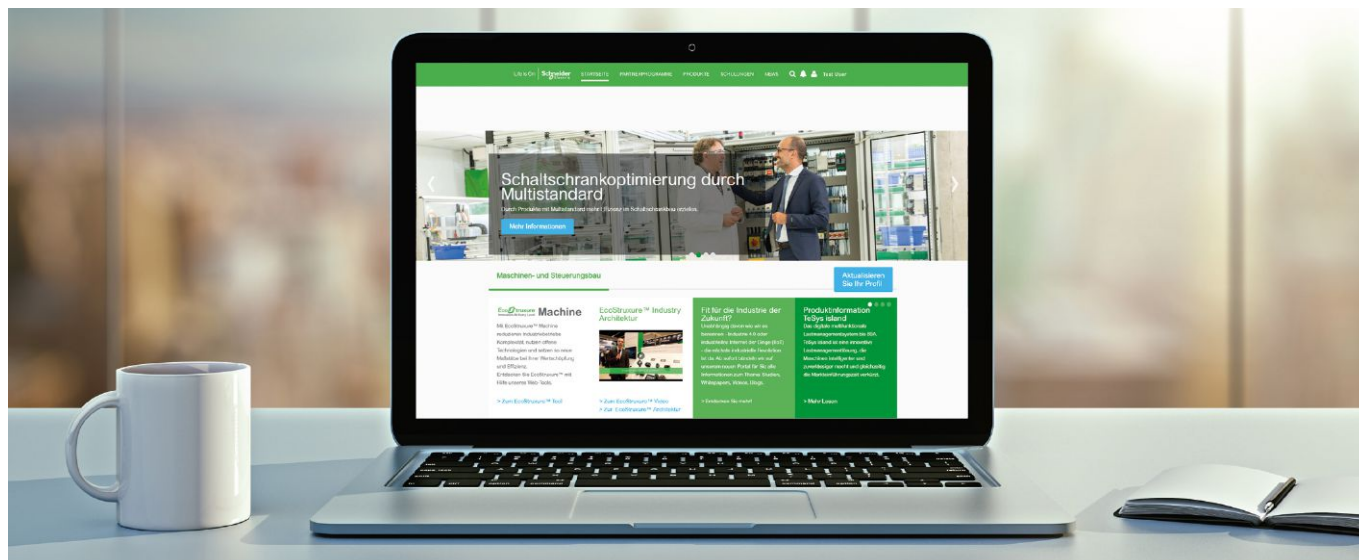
Life is On | Schneider Electric STARTSEITE PARTNERPROGRAMME PRODUKTE SCHULUNGEN HILFE Test User

Schaltschrankoptimierung durch Multistandard

Durch Produkte mit Multistandard mehr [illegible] im Schaltschrankbau erzielen.

Mehr Informationen

Maschinen- und Steuerungsbau

Aktualisieren Sie Ihr Profil

EcoStruxure Machine

Mit EcoStruxure™ Machine reduzieren Industriebetriebe Komplexität, nutzen offene Technologien und setzen so neue Maßstäbe bei ihrer Wertschöpfung und Effizienz. Entdecken Sie EcoStruxure™ mit Hilfe unserer Web Tools.

> Zum EcoStruxure™ Tool

EcoStruxure™ Industry Architektur

> Zum EcoStruxure™ Video
> Zur EcoStruxure™ Architektur

Fit für die Industrie der ZukunFt?

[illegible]

> Entdecken Sie mehr!

Produktinformation TeSys island

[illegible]

> Mehr Lesen